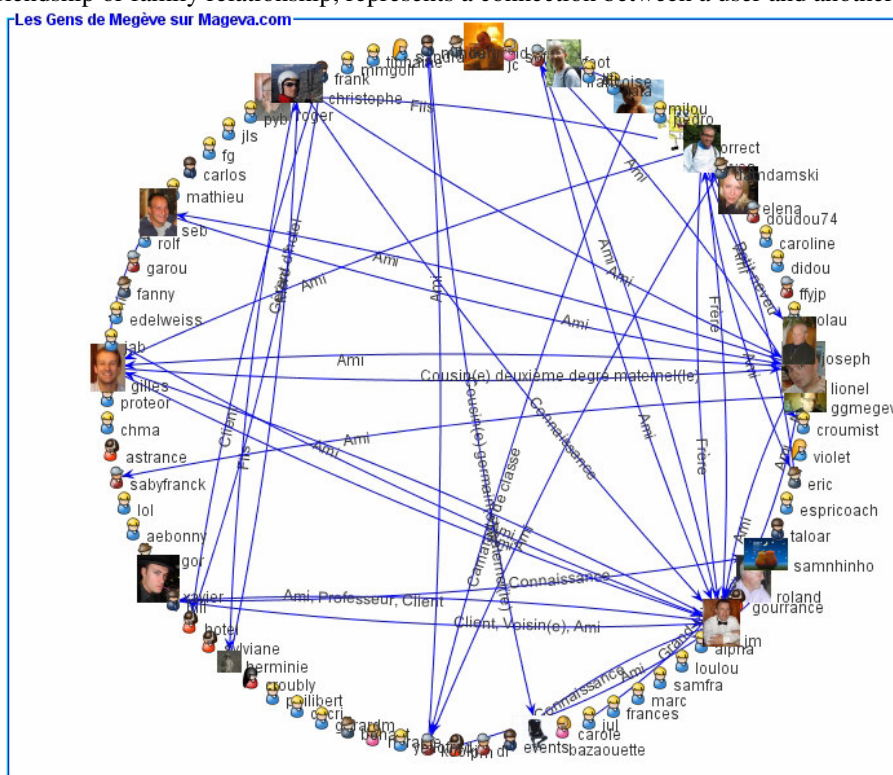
riendship or family relationship, represents a connection between a user and another

Les Gens de Megève sur Mageva.com

frank
mimgolf
christophe
roger
pyb
jls
fg
carlos
mathieu
seb
rolf
garou
fanny
edelweiss
jab
gilles
proteor
chma
astrance
sabyfranck
lol
aebonny
gor
xavier
hotel
viviane
herminie
croubly
philibert
cocri
events
carole
bazaouette
iul
frances
marc
samfra
loulou
alpha
jm
gourrance
roland
samnhinho
taloar
espricoach
eric
violet
croumist
ggmegeve
lionel
joseph
olau
ffyjp
didou
caroline
doudou74
elena
grandamski
correct
milou
jc
foot
Fils
Ami
Ami
Ami
Ami
Ami
Ami
Ami
Ami
Ami
Ami
Ami
Ami
Frère
Frère
Petit(e) ami(e)
Cousin(e) deuxième degré maternel(le)
Connaissance
Connaissance
Connaissance
Camarade de classe
Cousin(e) germain(e) maternel(le)
Ami, Professeur, Client
Client, Voisin(e), Ami
Client
Fils
Grand-père